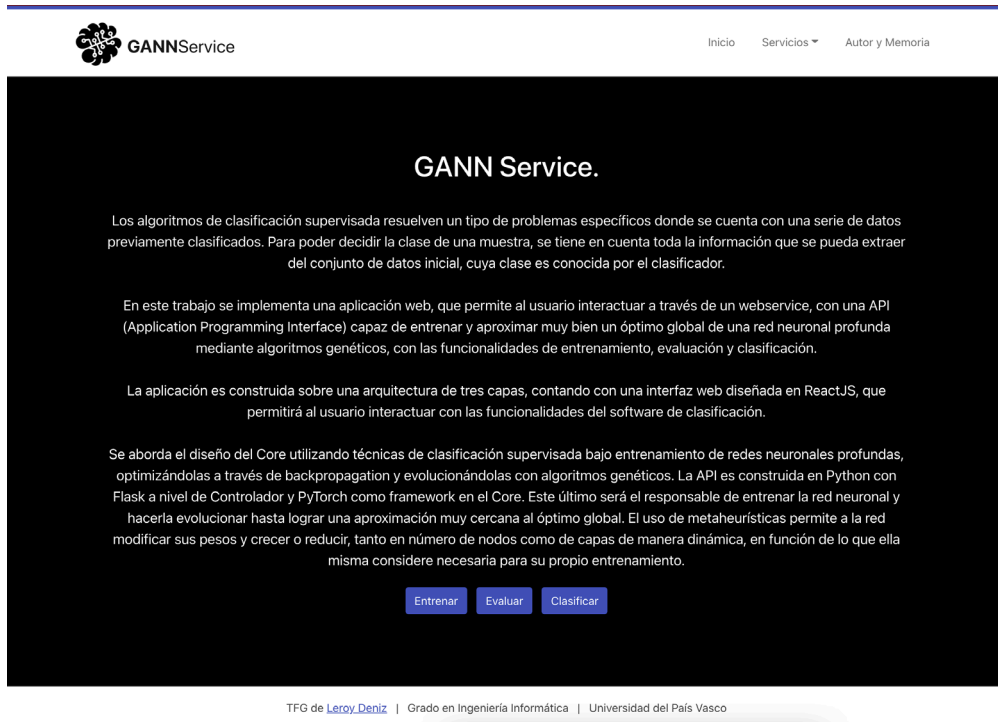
GANNService

Inicio Servicios Autor y Memoria

GANN Service.

Los algoritmos de clasificación supervisada resuelven un tipo de problemas específicos donde se cuenta con una serie de datos previamente clasificados. Para poder decidir la clase de una muestra, se tiene en cuenta toda la información que se pueda extraer del conjunto de datos inicial, cuya clase es conocida por el clasificador.

En este trabajo se implementa una aplicación web, que permite al usuario interactuar a través de un webservice, con una API (Application Programming Interface) capaz de entrenar y aproximar muy bien un óptimo global de una red neuronal profunda mediante algoritmos genéticos, con las funcionalidades de entrenamiento, evaluación y clasificación.

La aplicación es construida sobre una arquitectura de tres capas, contando con una interfaz web diseñada en ReactJS, que permitirá al usuario interactuar con las funcionalidades del software de clasificación.

Se aborda el diseño del Core utilizando técnicas de clasificación supervisada bajo entrenamiento de redes neuronales profundas, optimizándolas a través de backpropagation y evolucionándolas con algoritmos genéticos. La API es construida en Python con Flask a nivel de Controlador y PyTorch como framework en el Core. Este último será el responsable de entrenar la red neuronal y hacerla evolucionar hasta lograr una aproximación muy cercana al óptimo global. El uso de metaheurísticas permite a la red modificar sus pesos y crecer o reducir, tanto en número de nodos como de capas de manera dinámica, en función de lo que ella misma considere necesaria para su propio entrenamiento.

Entrenar Evaluar Clasificar

TFG de Leroy Deniz | Grado en Ingeniería Informática | Universidad del País Vasco